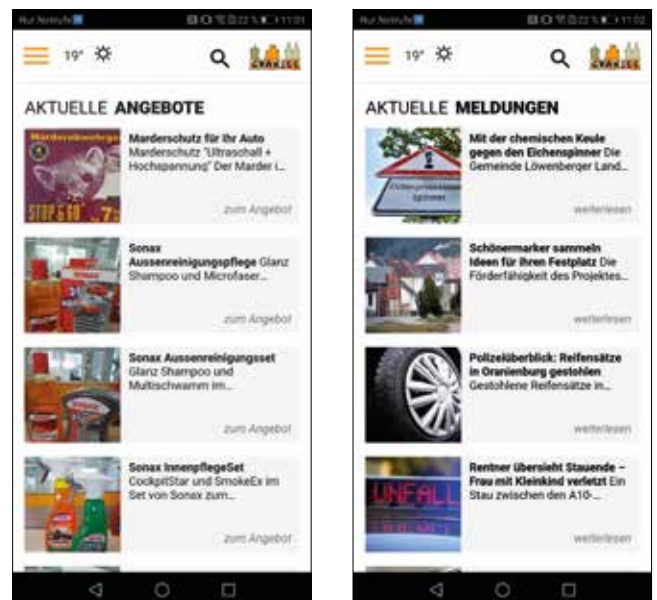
Nur Notrufe 22% 11:01

19°

AKTUELLE **ANGEBOTE**

Mardersch

STOP

**Marderschutz für Ihr Auto** Marderschutz "Ultraschall + Hochspannung" Der Marder i...

zum Angebot

**Sonax Aussenreinigungspflege** Glanz Shampoo und Microfaser...

zum Angebot

**Sonax Aussenreinigungsset** Glanz Shampoo und Multischwamm im...

zum Angebot

**Sonax InnenpflegeSet** CockpitStar und SmokeEx im Set von Sonax zum...

zum Angebot

Nur Notrufe 22% 11:02

19°

AKTUELLE **MELDUNGEN**

**Mit der chemischen Keule gegen den Eichenspinner** Die Gemeinde Löwenberger Land...

weiterlesen

**Schönermarker sammeln Ideen für ihren Festplatz** Die Förderfähigkeit des Projektes...

weiterlesen

**Polizeiüberblick: Reifensätze in Oranienburg gestohlen** Gestohlene Reifensätze in...

weiterlesen

UNFALL

**Rentner übersieht Stauende – Frau mit Kleinkind verletzt** Ein Stau zwischen den A10-...

weiterlesen